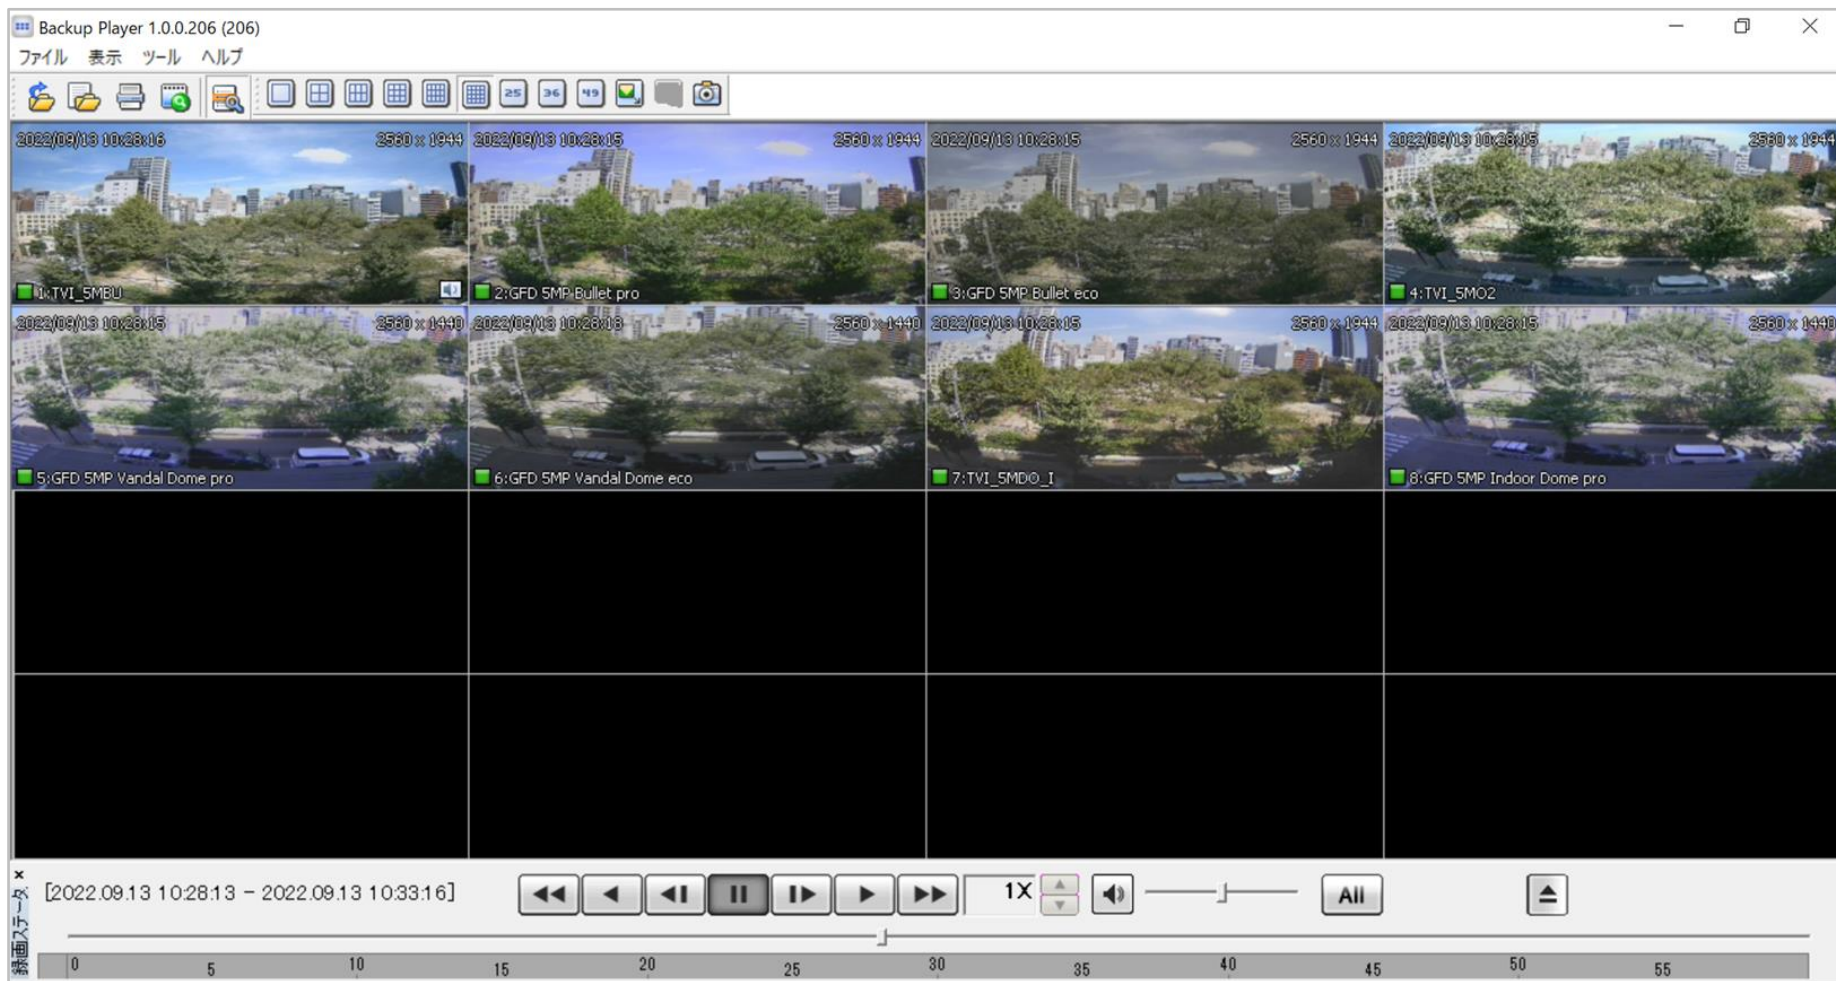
Backup Player 1.0.0.206 (206)

ファイル 表示 ツール ヘルプ

25 36 49

2022/09/13 10:28:16 2560 x 1944
1:TVI_5MBU

2022/09/13 10:28:15 2560 x 1944
2:GFD 5MP Bullet pro

2022/09/13 10:28:15 2560 x 1944
3:GFD 5MP Bullet eco

2022/09/13 10:28:15 2560 x 1944
4:TVI_5MO2

2022/09/13 10:28:15 2560 x 1440
5:GFD 5MP Vandal Dome pro

2022/09/13 10:28:13 2560 x 1440
6:GFD 5MP Vandal Dome eco

2022/09/13 10:28:15 2560 x 1944
7:TVI_5MDO_I

2022/09/13 10:28:15 2560 x 1440
8:GFD 5MP Indoor Dome pro

録画ステータス

[2022.09.13 10:28:13 ~ 2022.09.13 10:33:16]

1X

All

0 5 10 15 20 25 30 35 40 45 50 55